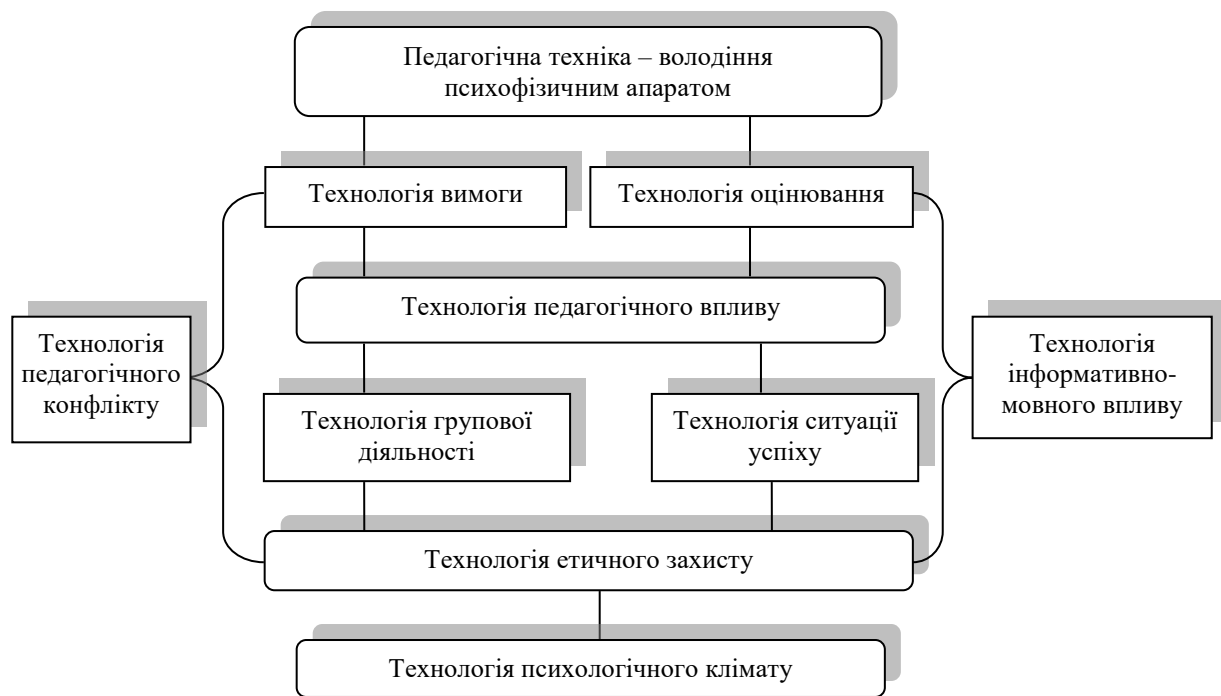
Педагогічна техніка – володіння психофізичним апаратом

Технологія вимоги

Технологія оцінювання

Технологія педагогічного конфлікту

Технологія педагогічного впливу

Технологія інформативно-мовного впливу

Технологія групової діяльності

Технологія ситуації успіху

Технологія етичного захисту

Технологія психологічного клімату